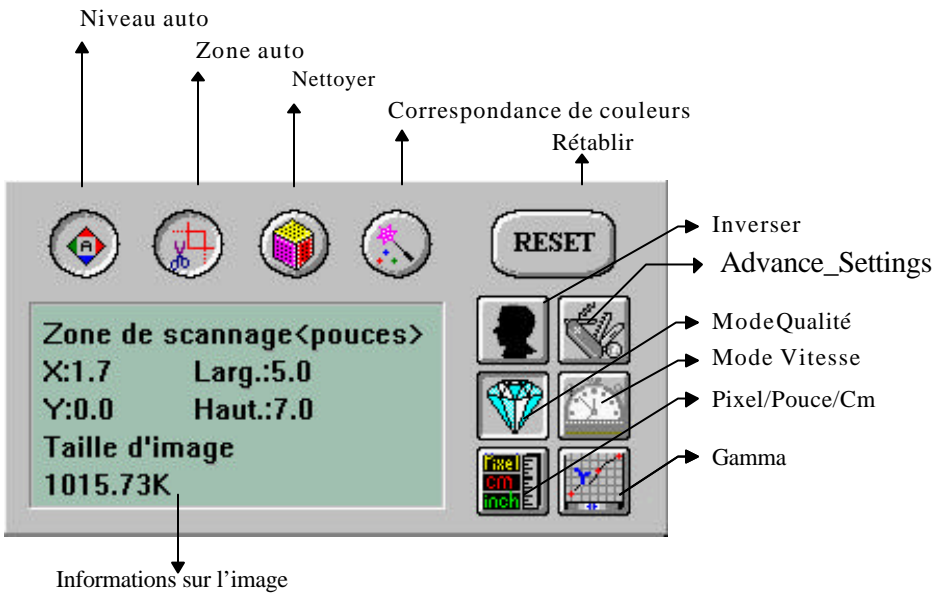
Niveau auto

Zone auto

Nettoyer

Correspondance de couleurs

Rétablir

RESET

Inverser

Advance_Settings

ModeQualité

Mode Vitesse

Pixel/Pouce/Cm

Gamma

Zone de scannage<pouces>
X:1.7 Larg.:5.0
Y:0.0 Haut.:7.0
Taille d'image
1015.73K

A

pixel
cm
inch

Informations sur l'image